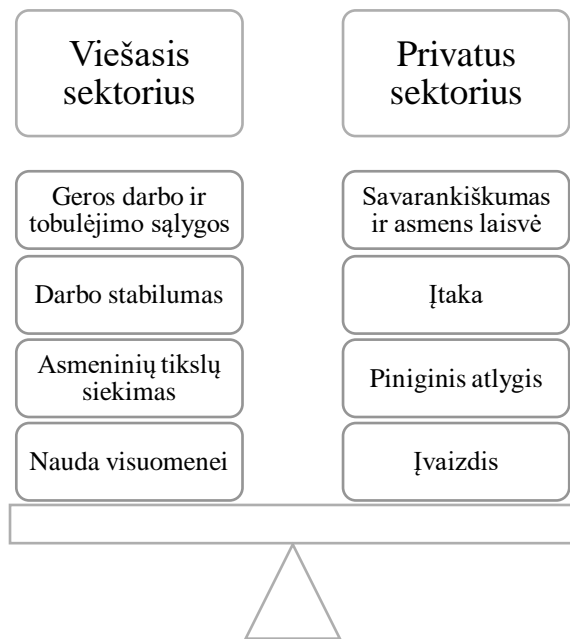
Viešasis sektorius

Geros darbo ir tobulėjimo sąlygos

Darbo stabilumas

Asmeninių tikslų siekimas

Nauda visuomenei

Privatus sektorius

Savarankiškumas ir asmens laisvė

Įtaka

Piniginis atlygis

Įvaizdis